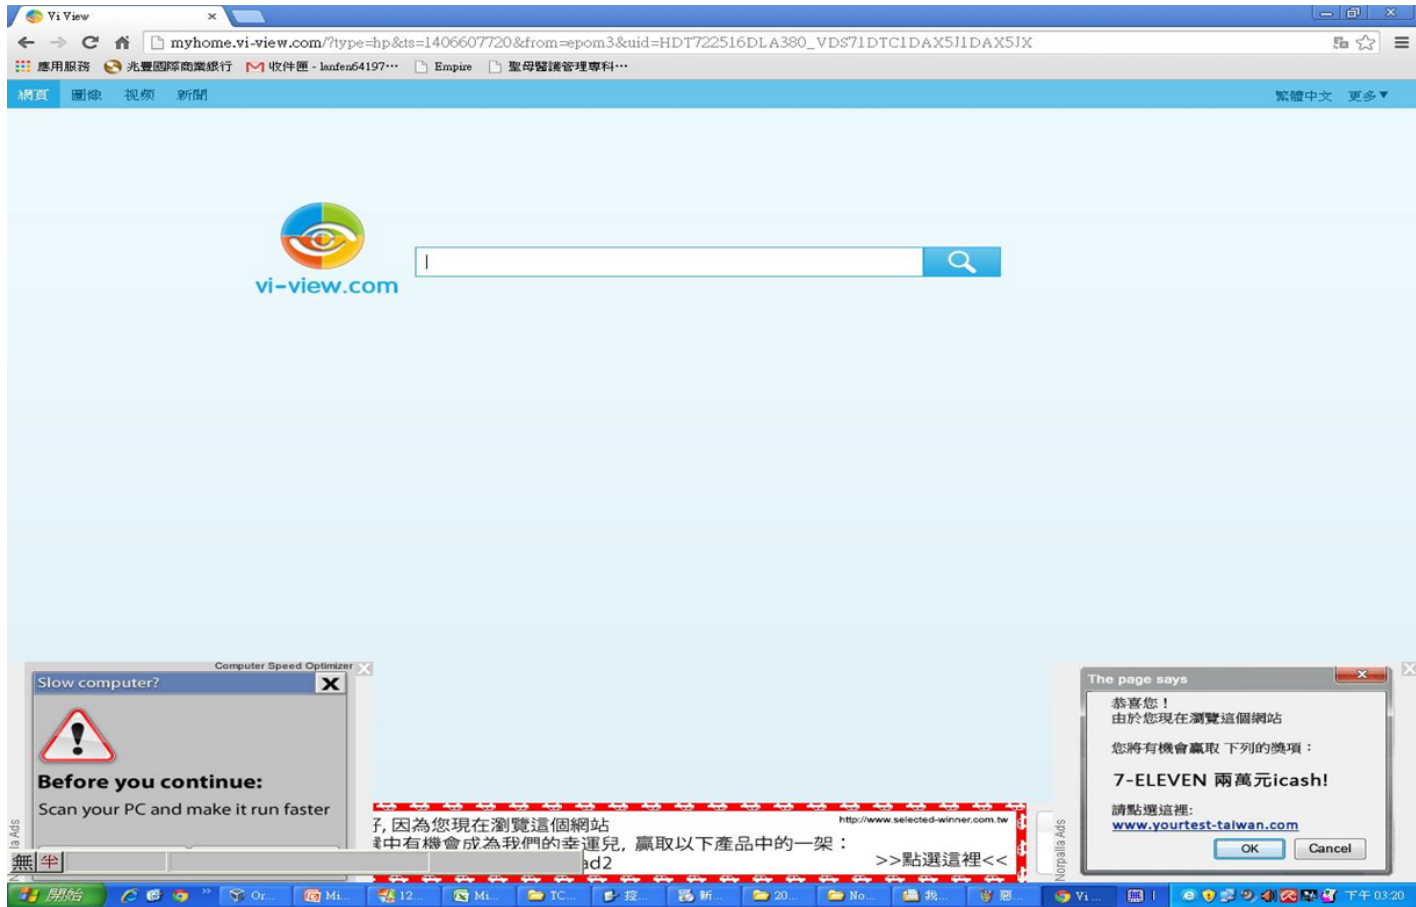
Vi View ×

myhome.vi-view.com/?type=hp&ts=1406607720&from=epom3&uid=HDT722516DLA380_VDS71DTC1DAX5J1DAX5JX

應用服務 兆豐國際商業銀行 收件匣 - lanfen64197··· Empire 聖母醫護管理專科···

網頁 圖像 视频 新聞 繁體中文 更多▼

vi-view.com

Computer Speed Optimizer

Slow computer?

Before you continue:

Scan your PC and make it run faster

http://www.selected-winner.com.tw

子, 因為您現在瀏覽這個網站

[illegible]中有機會成為我們的幸運兒, 贏取以下產品中的一架：

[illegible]ad2 >>點選這裡<<

The page says

恭喜您！
由於您現在瀏覽這個網站

您將有機會贏取 下列的獎項：

7-ELEVEN 兩萬元icash!

請點選這裡:
www.yourtest-taiwan.com

OK Cancel

無 半

開始 Or... Mi... 12... Mi... TC... 控... 新... 20... No... 我... 聯... Vi...

下午 03:20